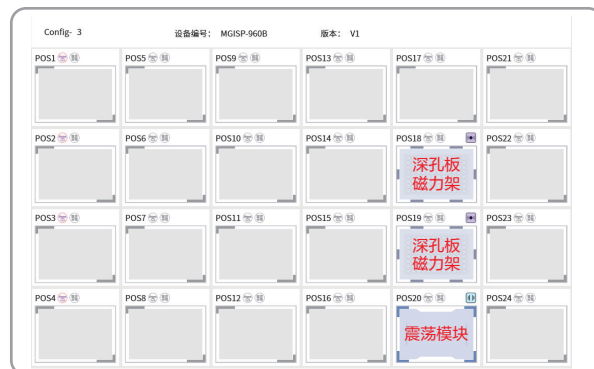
Config- 3 设备编号: MGISP-960B 版本: V1

POS1 POS5 POS9 POS13 POS17 POS21

POS2 POS6 POS10 POS14 POS18 深孔板 磁力架 POS22

POS3 POS7 POS11 POS15 POS19 深孔板 磁力架 POS23

POS4 POS8 POS12 POS16 POS20 震荡模块 POS24